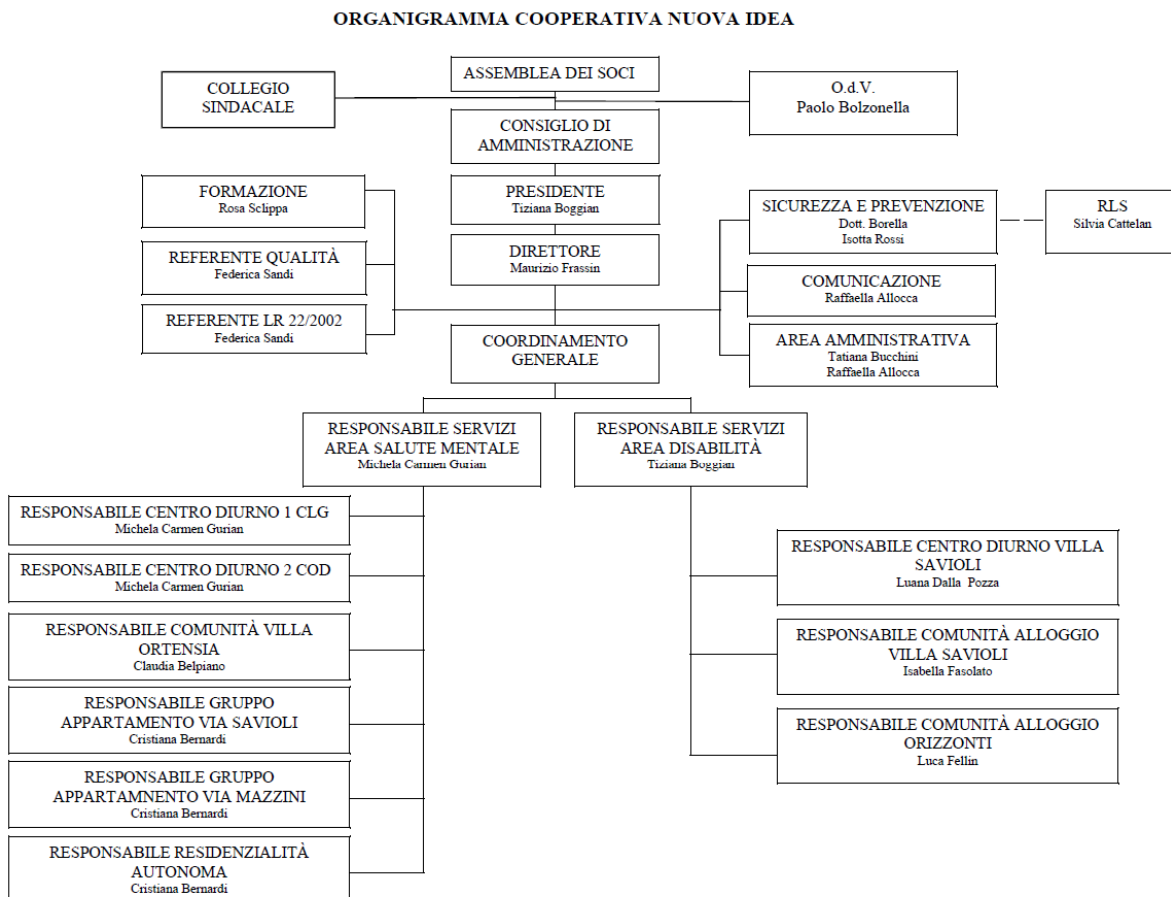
ORGANIGRAMMA COOPERATIVA NUOVA IDEA

ASSEMBLEA DEI SOCI

COLLEGIO SINDACALE

O.d.V.
Paolo Bolzonella

CONSIGLIO DI AMMINISTRAZIONE

PRESIDENTE
Tiziana Boggian

DIRETTORE
Maurizio Frassin

FORMAZIONE
Rosa Sclippa

REFERENTE QUALITÀ
Federica Sandi

REFERENTE LR 22/2002
Federica Sandi

SICUREZZA E PREVENZIONE
Dott. Borella
Isotta Rossi

RLS
Silvia Cattelan

COMUNICAZIONE
Raffaella Allocca

AREA AMMINISTRATIVA
Tatiana Bucchini
Raffaella Allocca

COORDINAMENTO GENERALE

RESPONSABILE SERVIZI AREA SALUTE MENTALE
Michela Carmen Gurian

RESPONSABILE SERVIZI AREA DISABILITÀ
Tiziana Boggian

RESPONSABILE CENTRO DIURNO 1 CLG
Michela Carmen Gurian

RESPONSABILE CENTRO DIURNO 2 COD
Michela Carmen Gurian

RESPONSABILE COMUNITÀ VILLA ORTENSIA
Claudia Belpiano

RESPONSABILE GRUPPO APPARTAMENTO VIA SAVIOLI
Cristiana Bernardi

RESPONSABILE GRUPPO APPARTAMNENTO VIA MAZZINI
Cristiana Bernardi

RESPONSABILE RESIDENZIALITÀ AUTONOMA
Cristiana Bernardi

RESPONSABILE CENTRO DIURNO VILLA SAVIOLI
Luana Dalla Pozza

RESPONSABILE COMUNITÀ ALLOGGIO VILLA SAVIOLI
Isabella Fasolato

RESPONSABILE COMUNITÀ ALLOGGIO ORIZZONTI
Luca Fellin